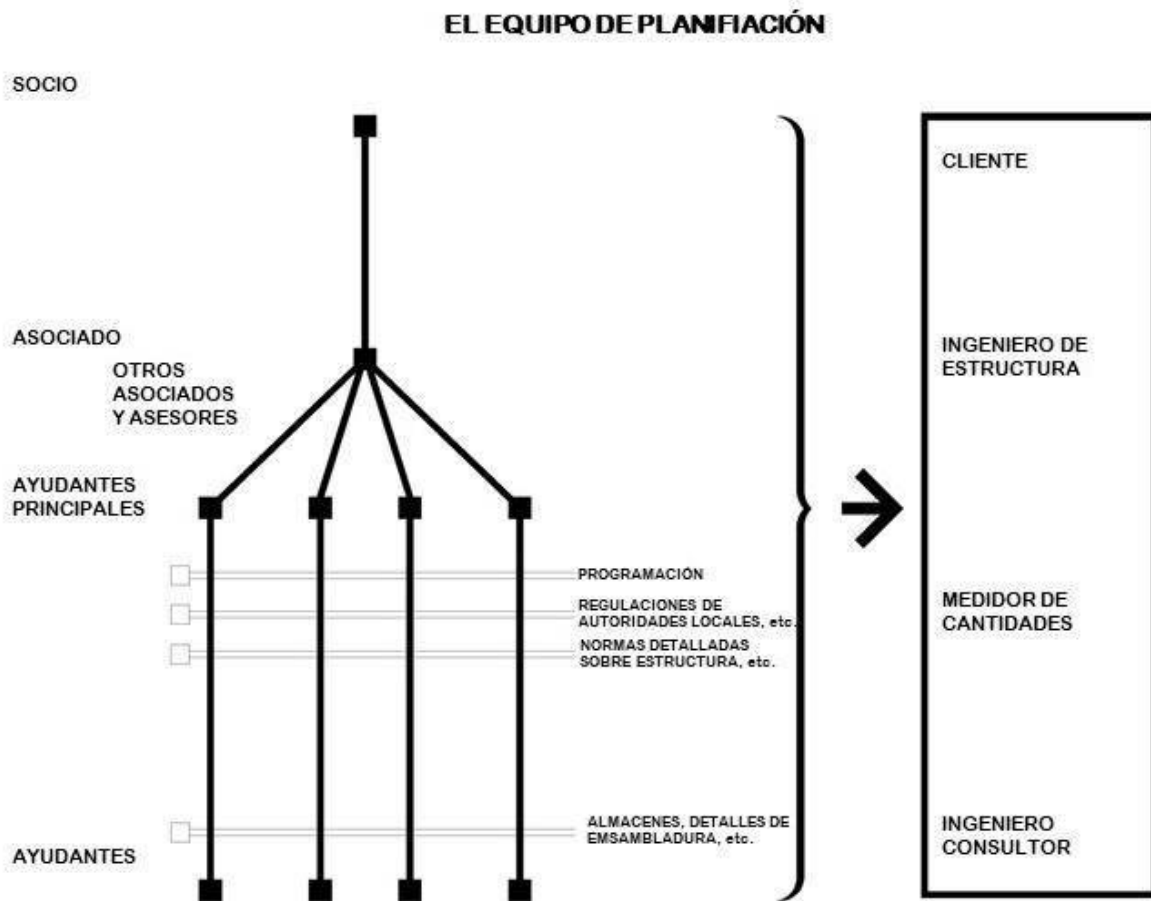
EL EQUIPO DE PLANIFIACIÓN

SOCIO

ASOCIADO

OTROS ASOCIADOS Y ASESORES

AYUDANTES PRINCIPALES

PROGRAMACIÓN

REGULACIONES DE AUTORIDADES LOCALES, etc.

NORMAS DETALLADAS SOBRE ESTRUCTURA, etc.

ALMACENES, DETALLES DE EMSAMBLADURA, etc.

AYUDANTES

CLIENTE

INGENIERO DE ESTRUCTURA

MEDIDOR DE CANTIDADES

INGENIERO CONSULTOR